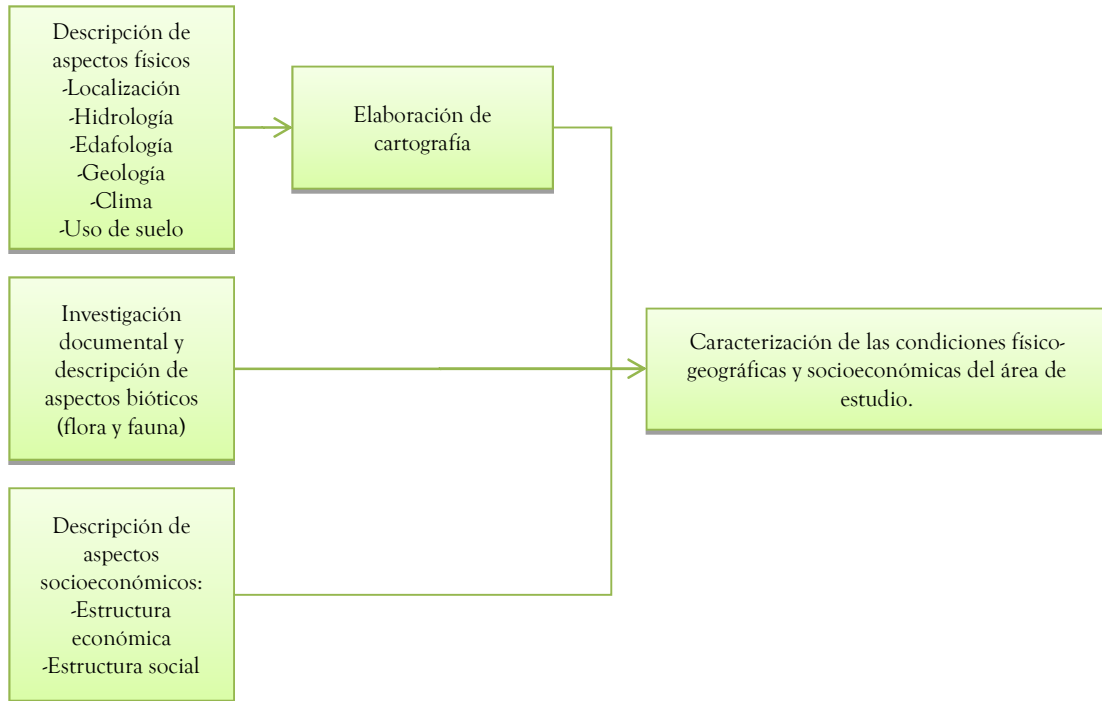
Descripción de aspectos físicos
-Localización
-Hidrología
-Edafología
-Geología
-Clima
-Uso de suelo

Elaboración de cartografía

Investigación documental y descripción de aspectos bióticos (flora y fauna)

Caracterización de las condiciones físico-geográficas y socioeconómicas del área de estudio.

Descripción de aspectos socioeconómicos:
-Estructura económica
-Estructura social